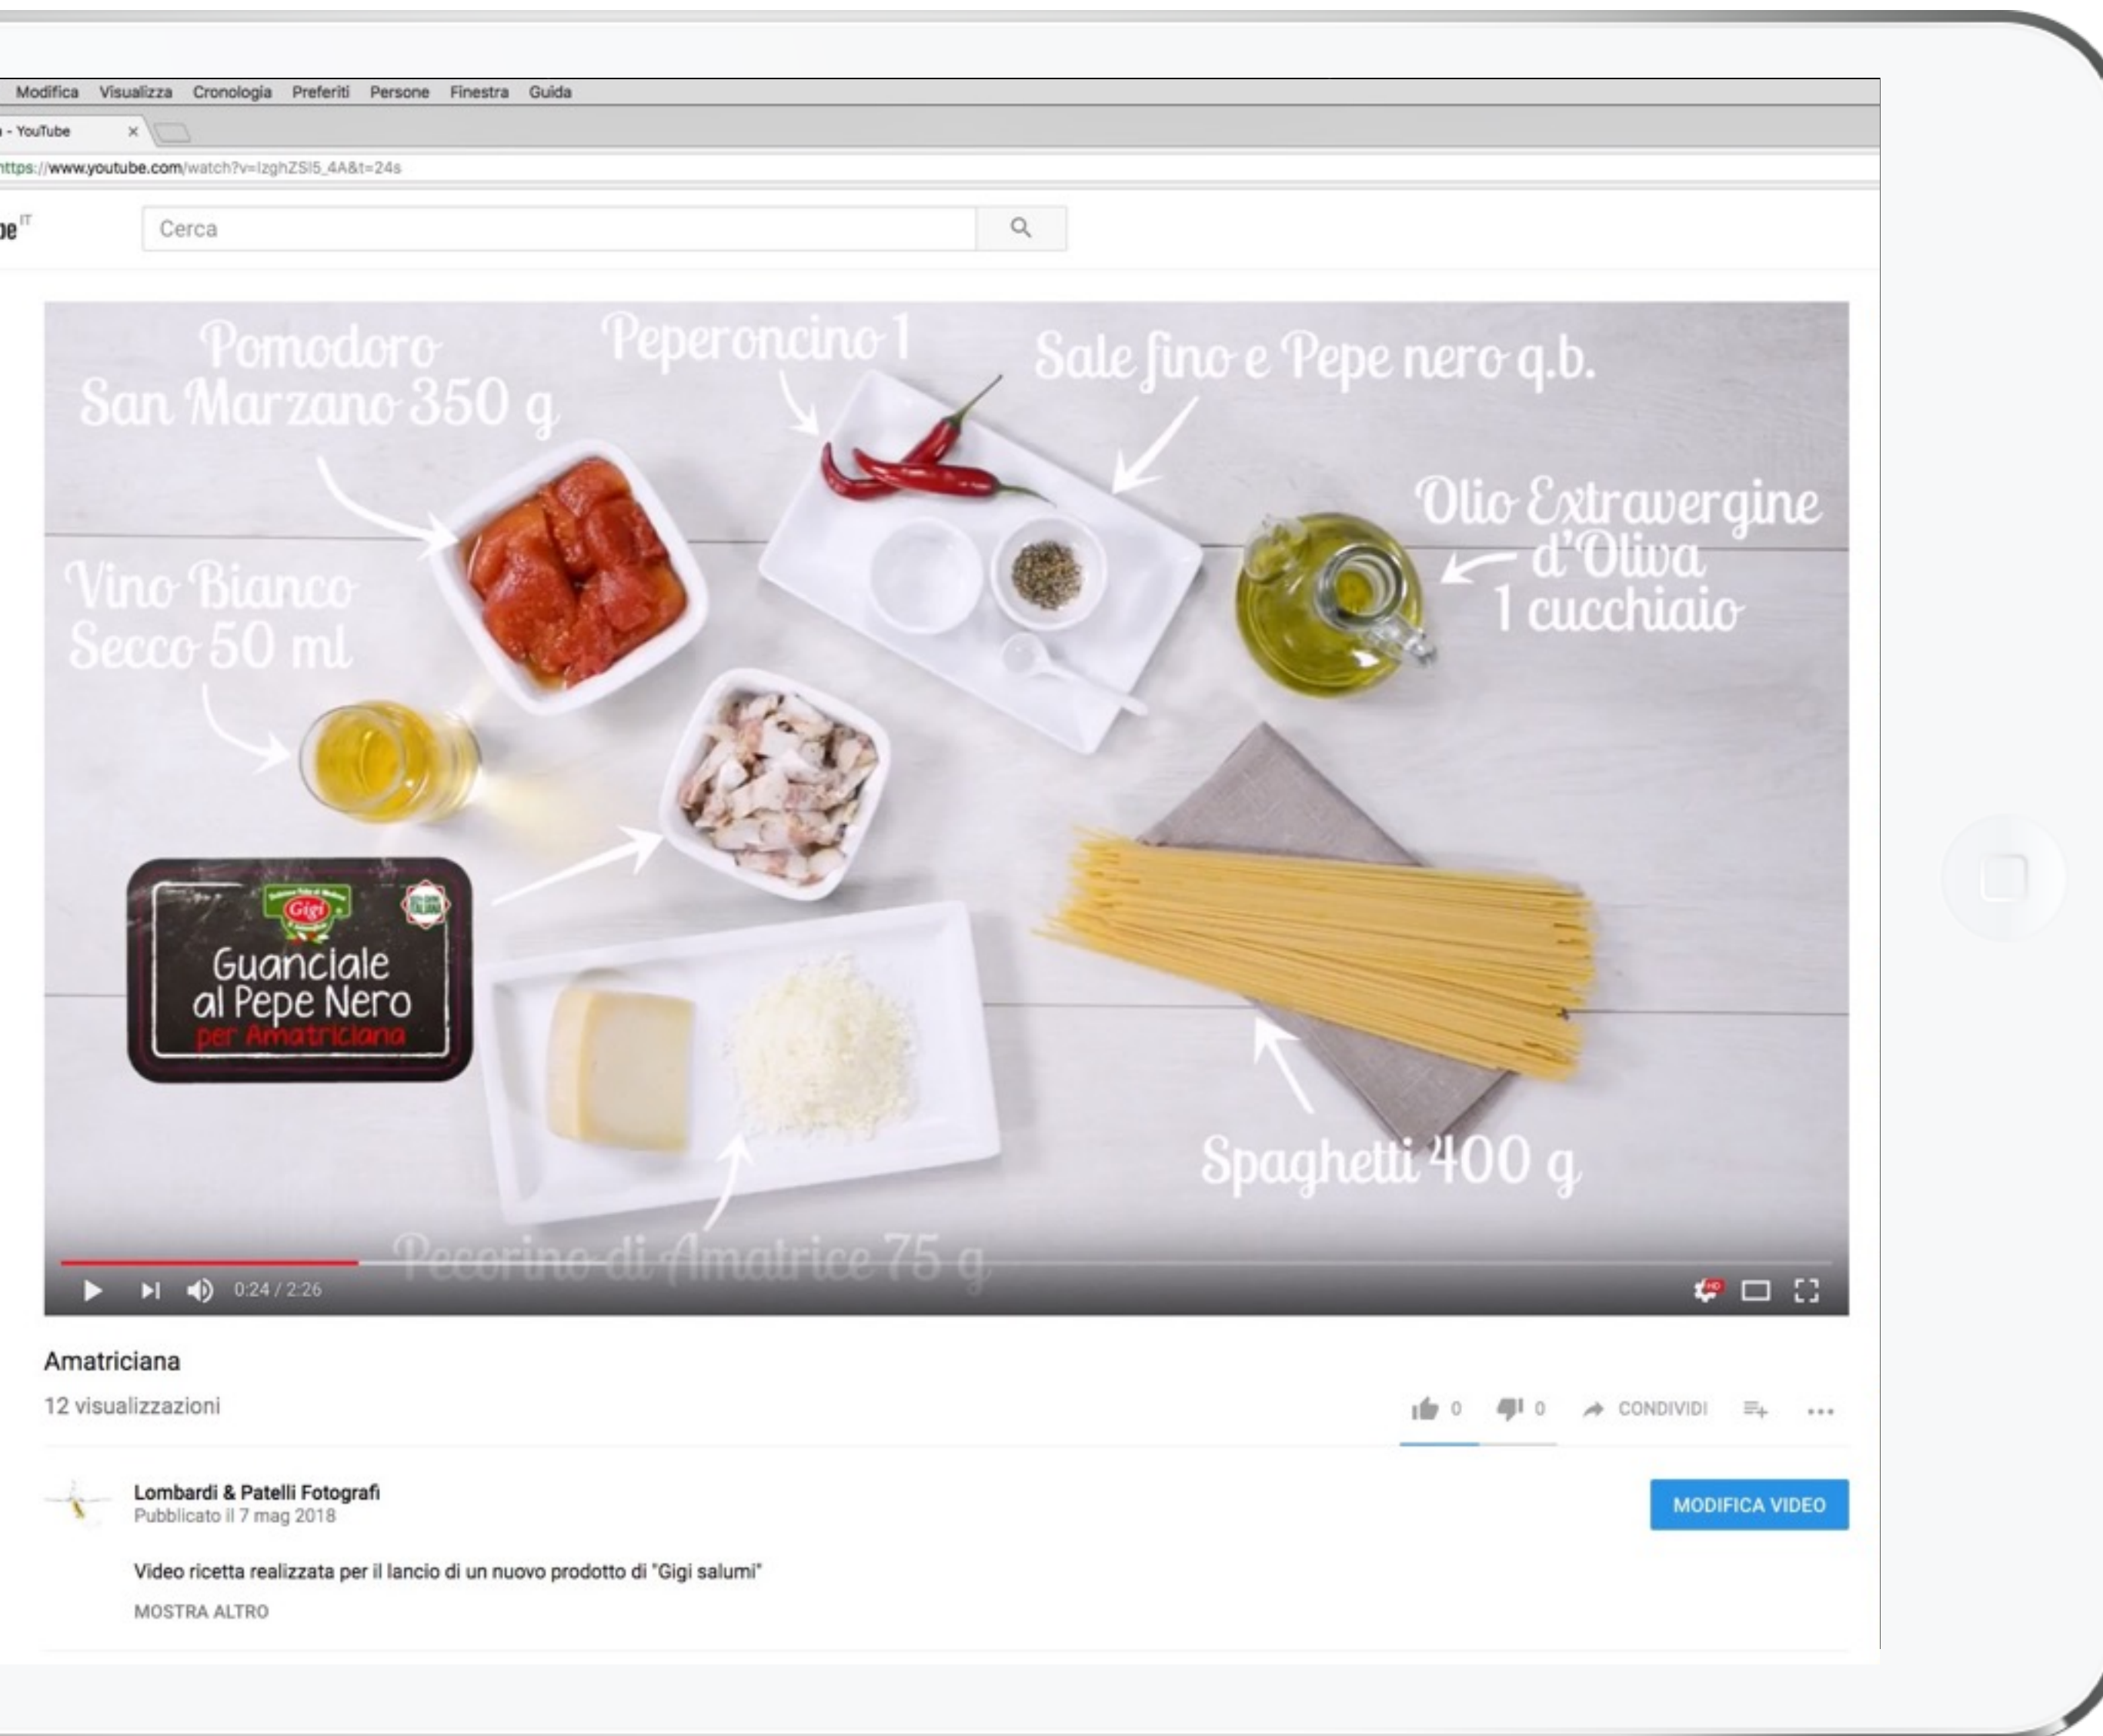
Modifica Visualizza Cronologia Preferiti Persone Finestra Guida

- YouTube ×

https://www.youtube.com/watch?v=lzghZSl5_4A&t=24s

be IT

Cerca

Pomodoro San Marzano 350 g

Peperoncino 1

Sale fino e Pepe nero q.b.

Olio Extravergine d'Oliva 1 cucchiaio

Vino Bianco Secco 50 ml

Gigi

Guanciale al Pepe Nero per Amatriciana

Spaghetti 400 g

Pecorino di Amatrice 75 g

0:24 / 2:26

Amatriciana

12 visualizzazioni

0 0 CONDIVIDI

Lombardi & Patelli Fotografi
Pubblicato il 7 mag 2018

MODIFICA VIDEO

Video ricetta realizzata per il lancio di un nuovo prodotto di "Gigi salumi"

MOSTRA ALTRO